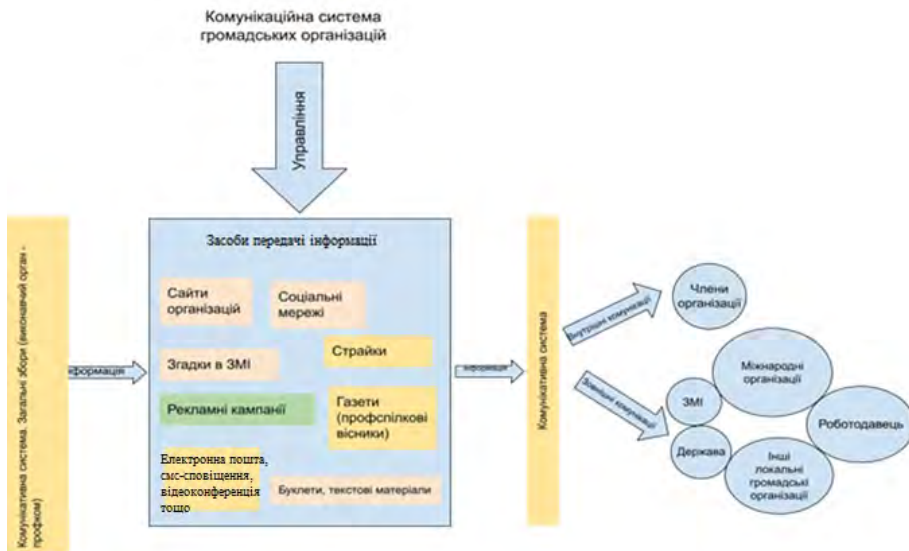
Комунікаційна система громадських організацій

Управління

Комунікативна система. Загальні збори (виконавчий орган - профком)

Інформація

Засоби передачі інформації

Сайти організацій

Соціальні мережі

Згадки в ЗМІ

Страйки

Рекламні кампанії

Газети (профспілкові вісники)

Електронна пошта, смс-сповіщення, відеоконференція тощо

Буклети, текстові матеріали

Інформація

Комунікативна система

Внутрішні комунікації

Зовнішні комунікації

Члени організації

Міжнародні організації

ЗМІ

Роботодавець

Держава

Інші локальні громадські організації